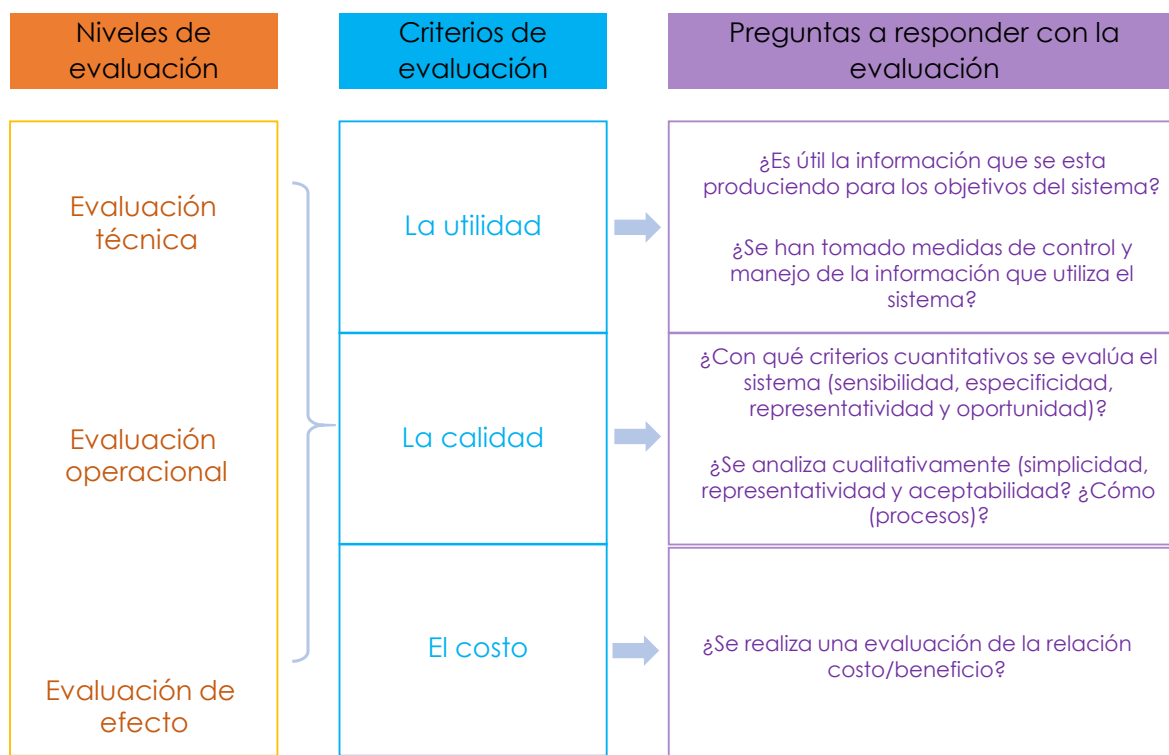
Niveles de evaluación

Criterios de evaluación

Preguntas a responder con la evaluación

Evaluación técnica

Evaluación operacional

Evaluación de efecto

La utilidad

La calidad

El costo

¿Es útil la información que se esta produciendo para los objetivos del sistema?

¿Se han tomado medidas de control y manejo de la información que utiliza el sistema?

¿Con qué criterios cuantitativos se evalúa el sistema (sensibilidad, especificidad, representatividad y oportunidad)?

¿Se analiza cualitativamente (simplicidad, representatividad y aceptabilidad? ¿Cómo (procesos)?

¿Se realiza una evaluación de la relación costo/beneficio?